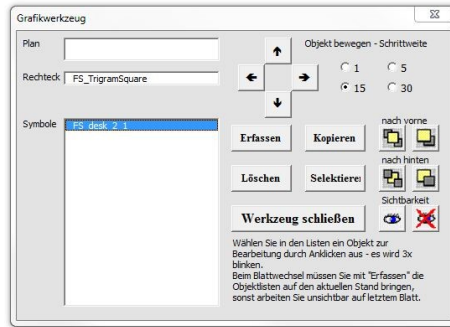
Grafikwerkzeug

Plan

Rechteck FS_TrigramSquare

Symbole FS_desk_2_1

Objekt bewegen - Schrittweite

1
5
15
30

Erfassen
Kopieren
nach vorne

Löschen
Selektiere
nach hinten

Sichtbarkeit

Werkzeug schließen

Wählen Sie in den Listen ein Objekt zur Bearbeitung durch Anklicken aus - es wird 3x blinken.
Beim Blattwechsel müssen Sie mit "Erfassen" die Objektlisten auf den aktuellen Stand bringen, sonst arbeiten Sie unsichtbar auf letztem Blatt.